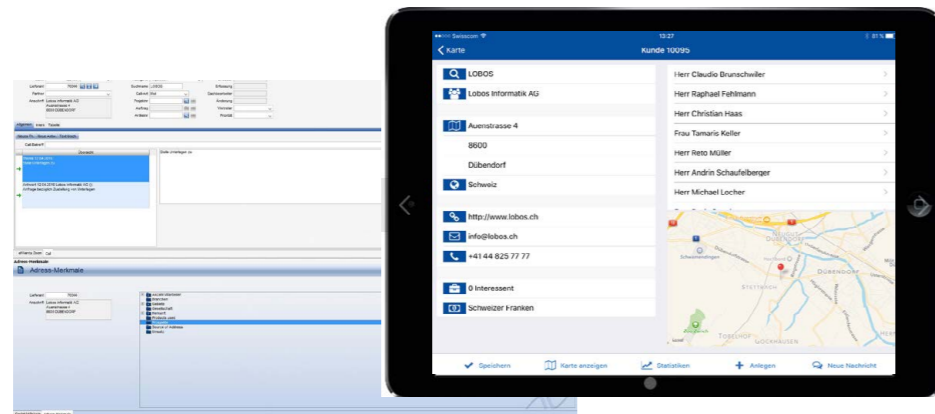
Adress-Merkmale

Swisscom 13:27 81 %

Karte Kunde 10095

LOBOS

Lobos Informatik AG

Auenstrasse 4

8600

Dübendorf

Schweiz

http://www.lobos.ch

info@lobos.ch

+41 44 825 77 77

0 Interessent

Schweizer Franken

Herr Claudio Brunschwiler

Herr Raphael Fehlmann

Herr Christian Haas

Frau Tamaris Keller

Herr Reto Müller

Herr Andrin Schaufelberger

Herr Michael Locher

DÜBENDORF

STETTBACH

Speichern Karte anzeigen Statistiken Anlegen Neue Nachricht